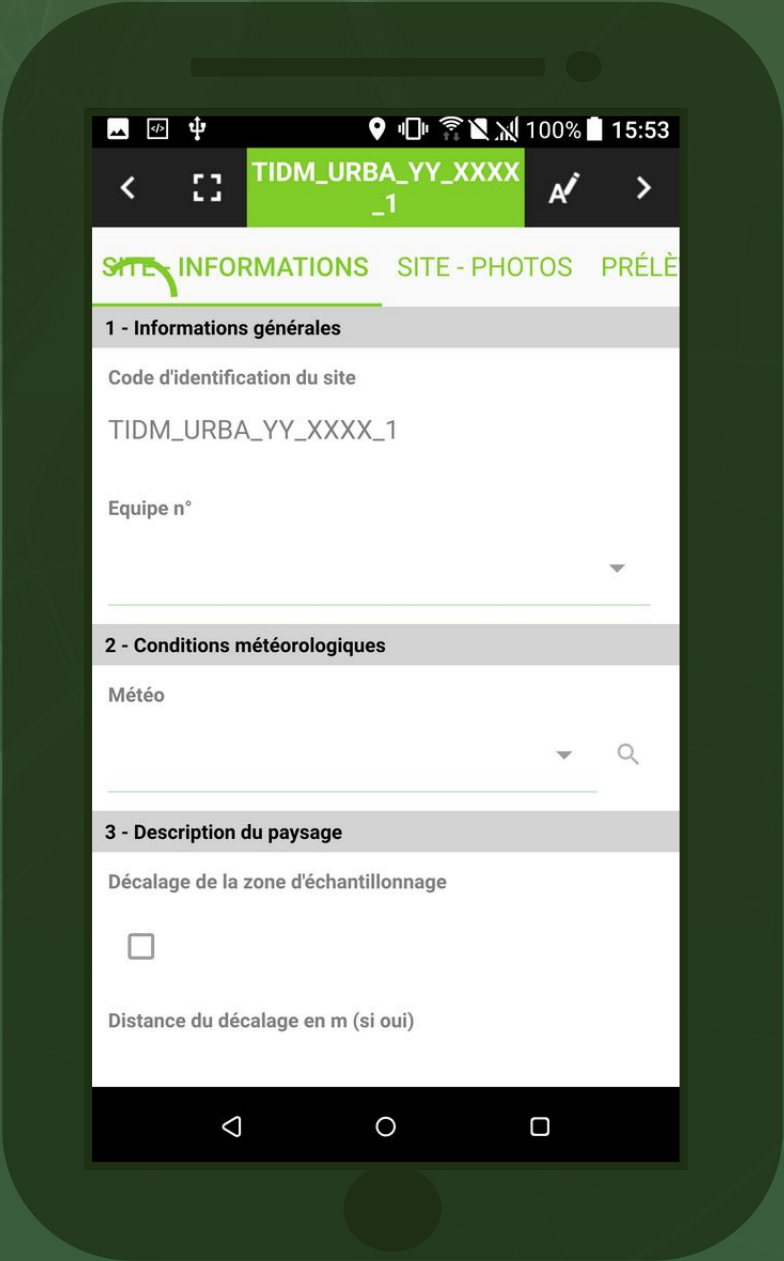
100% 15:53

TIDM_URBA_YY_XXXX_1

SITE - INFORMATIONS SITE - PHOTOS PRÉLÈ

1 - Informations générales

Code d'identification du site

TIDM_URBA_YY_XXXX_1

Equipe n°

2 - Conditions météorologiques

Météo

3 - Description du paysage

Décalage de la zone d'échantillonnage

Distance du décalage en m (si oui)